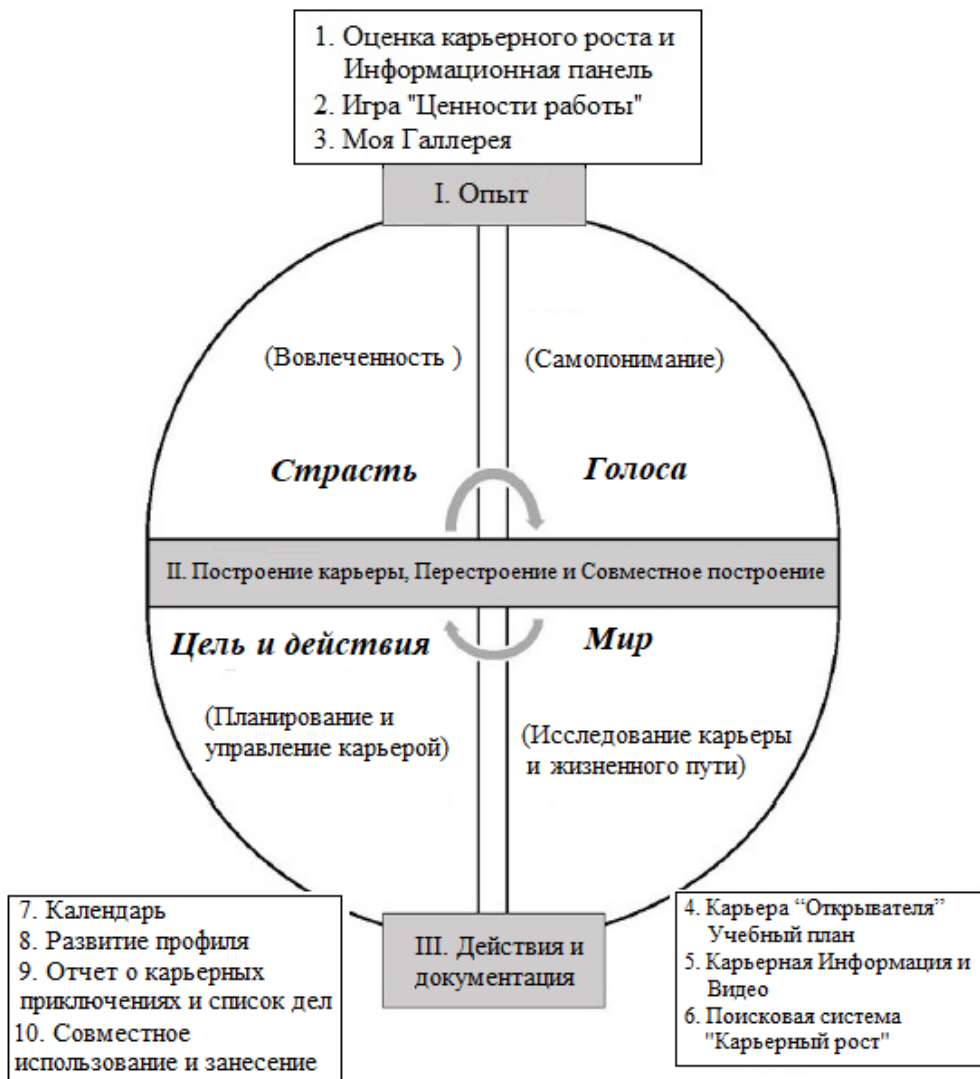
1. Оценка карьерного роста и Информационная панель
2. Игра "Ценности работы"
3. Моя Галлерея

I. Опыт

(Вовлеченность )

(Самопонимание)

Страсть

Голоса

II. Построение карьеры, Перестроение и Совместное построение

Цель и действия

Мир

(Планирование и управление карьерой)

(Исследование карьеры и жизненного пути)

7. Календарь
8. Развитие профиля
9. Отчет о карьерных приключениях и список дел
10. Совместное использование и занесение

III. Действия и документация

4. Карьера “Открывателя” Учебный план
5. Карьерная Информация и Видео
6. Поисковая система "Карьерный рост"